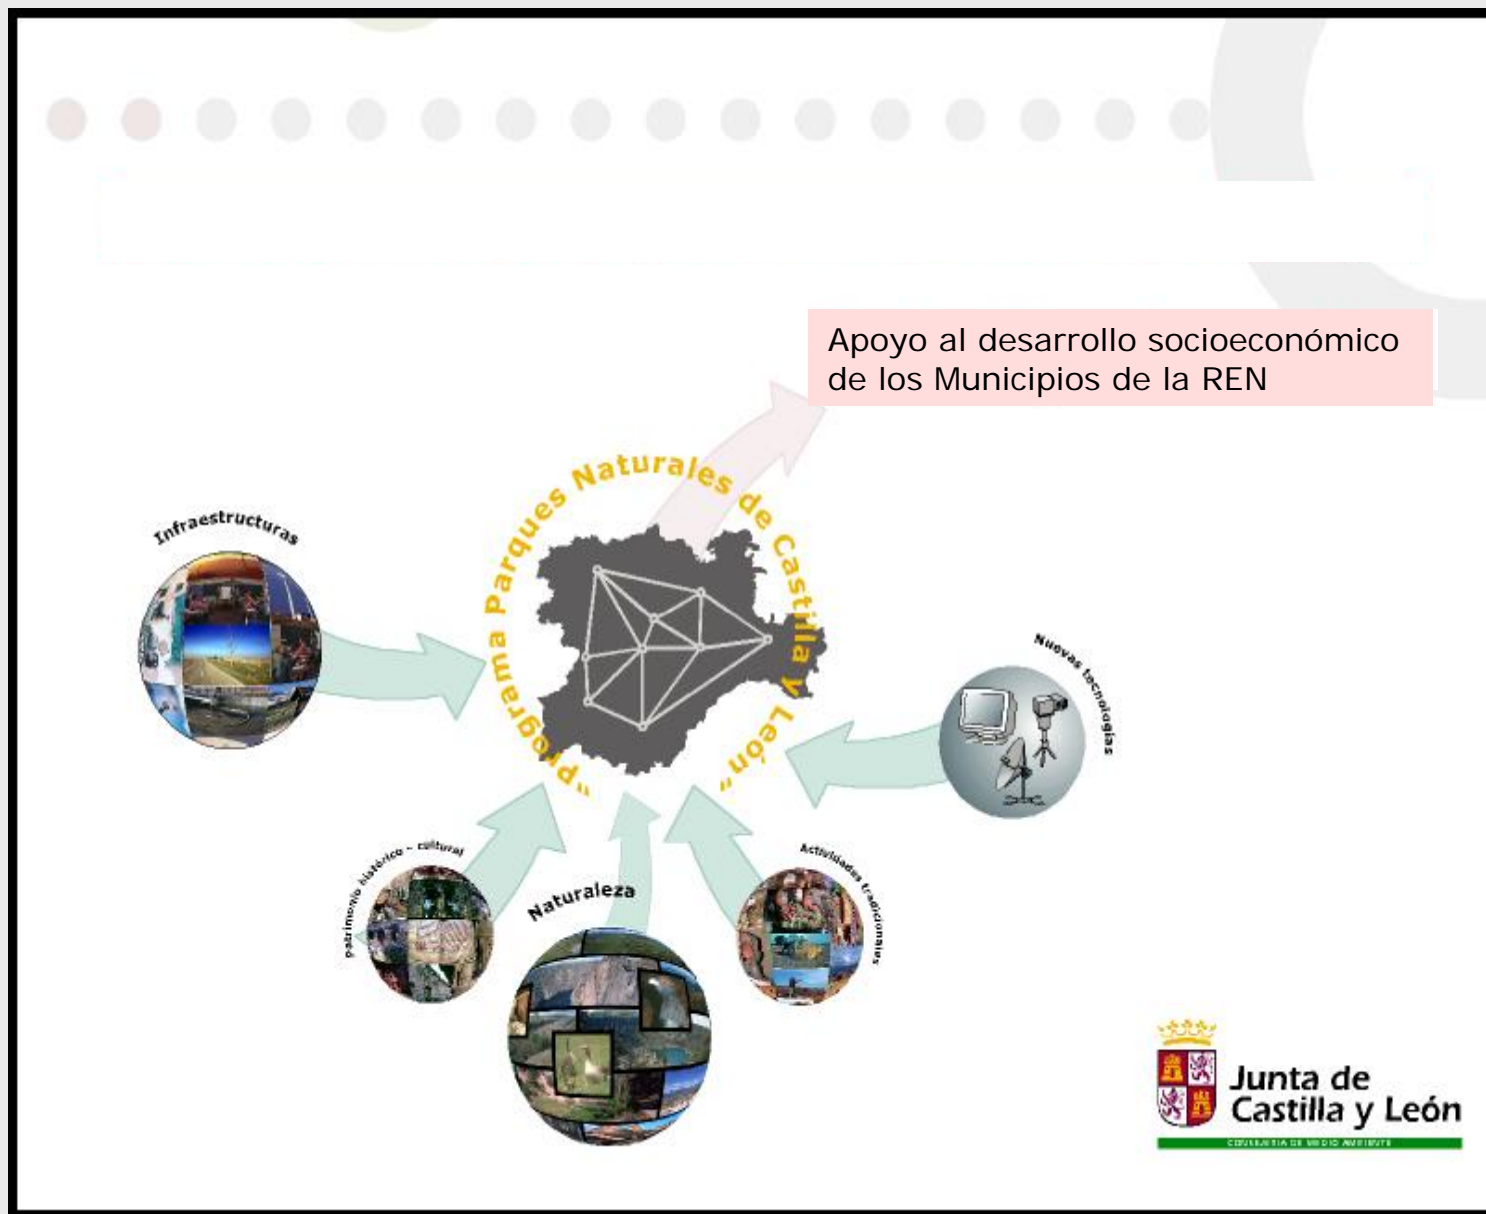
Apoyo al desarrollo socioeconómico de los Municipios de la REN

"Programa Parques Naturales de Castilla y León"

Infraestructuras

Nuevas tecnologías

Patrimonio histórico - cultural

Naturaleza

Actividades tradicionales

Junta de Castilla y León

CONSEJERÍA DE MEDIO AMBIENTE